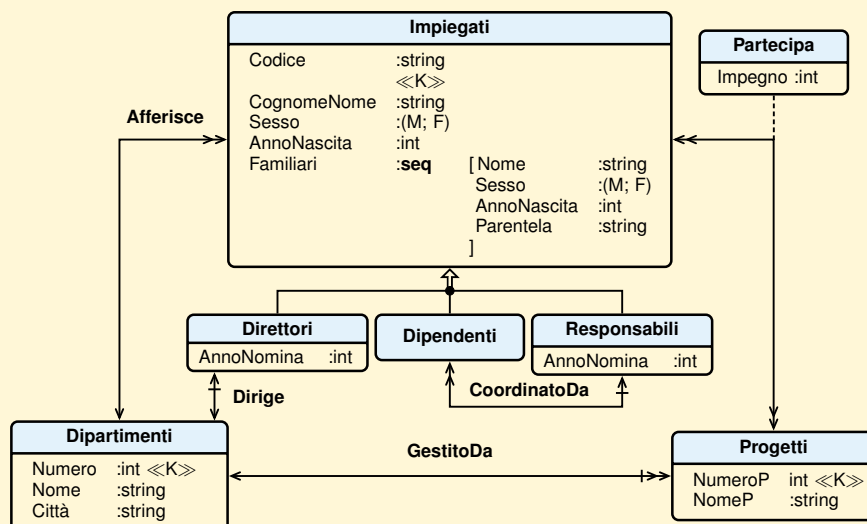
Impiegati

Codice :string
≪K≫
CognomeNome :string
Sesso :(M; F)
AnnoNascita :int
Familiari :seq [ Nome :string
Sesso :(M; F)
AnnoNascita :int
Parentela :string
]

Partecipa

Impegno :int

Afferisce

Direttori

AnnoNomina :int

Dipendenti

Responsabili

AnnoNomina :int

Dirige

CoordinatoDa

Dipartimenti

Numero :int ≪K≫
Nome :string
Città :string

GestitoDa

Progetti

NumeroP int ≪K≫
NomeP :string